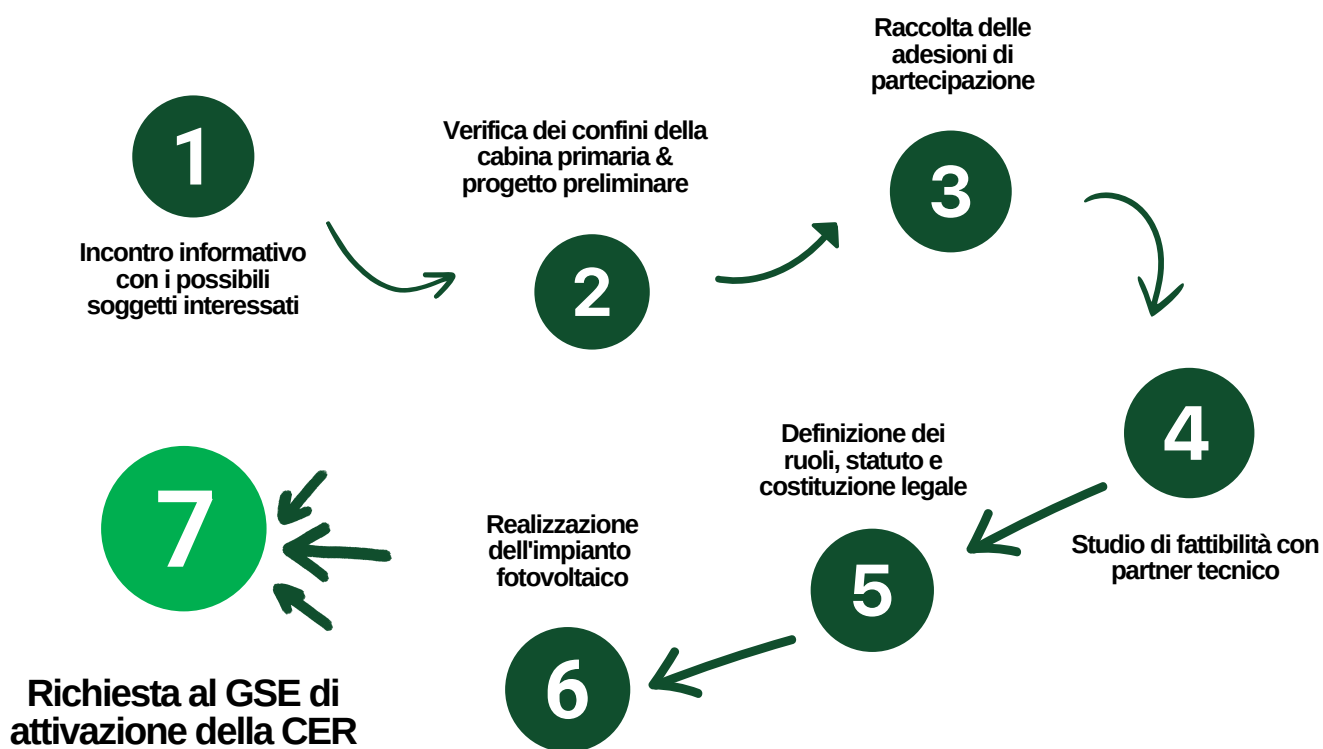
1

Incontro informativo con i possibili soggetti interessati

Verifica dei confini della cabina primaria & progetto preliminare

2

Raccolta delle adesioni di partecipazione

3

4

Studio di fattibilità con partner tecnico

Definizione dei ruoli, statuto e costituzione legale

5

Realizzazione dell'impianto fotovoltaico

6

7

Richiesta al GSE di attivazione della CER